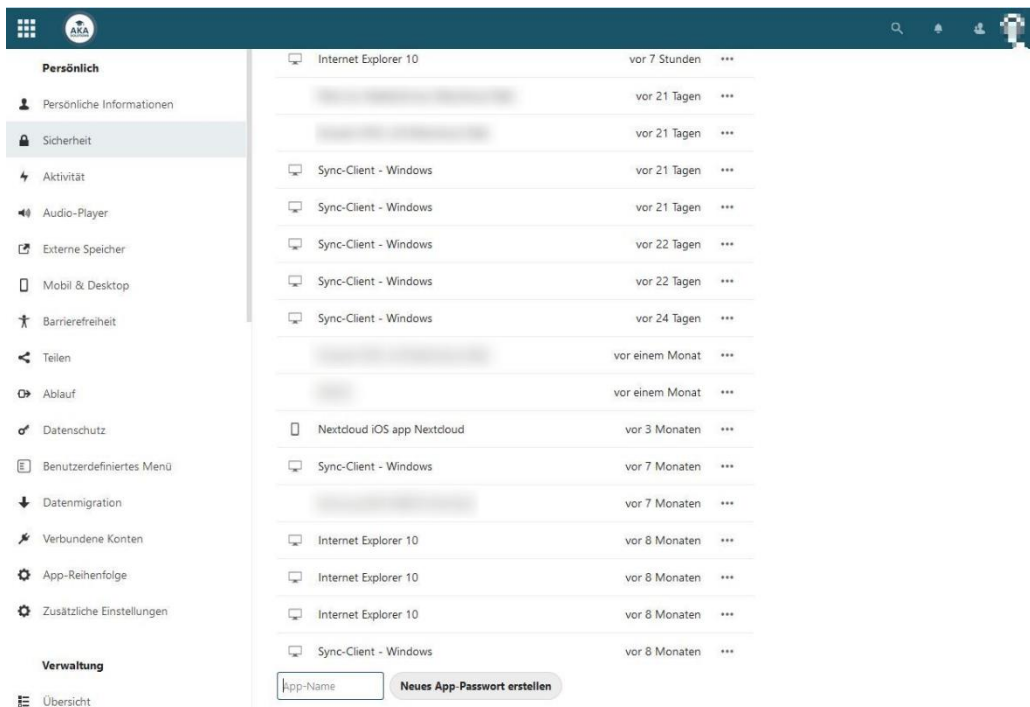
AKA

Persönlich

Persönliche Informationen

Sicherheit

Aktivität

Audio-Player

Externe Speicher

Mobil & Desktop

Barrierefreiheit

Teilen

Ablauf

Datenschutz

Benutzerdefiniertes Menü

Datenmigration

Verbundene Konten

App-Reihenfolge

Zusätzliche Einstellungen

Verwaltung

Übersicht

| | |
|---|---|
| Internet Explorer 10 | vor 7 Stunden ••• |
| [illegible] | vor 21 Tagen ••• |
| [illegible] | vor 21 Tagen ••• |
| Sync-Client - Windows | vor 21 Tagen ••• |
| Sync-Client - Windows | vor 21 Tagen ••• |
| Sync-Client - Windows | vor 22 Tagen ••• |
| Sync-Client - Windows | vor 22 Tagen ••• |
| Sync-Client - Windows | vor 24 Tagen ••• |
| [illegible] | vor einem Monat ••• |
| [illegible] | vor einem Monat ••• |
| Nextcloud iOS app Nextcloud | vor 3 Monaten ••• |
| Sync-Client - Windows | vor 7 Monaten ••• |
| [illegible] | vor 7 Monaten ••• |
| Internet Explorer 10 | vor 8 Monaten ••• |
| Internet Explorer 10 | vor 8 Monaten ••• |
| Internet Explorer 10 | vor 8 Monaten ••• |
| Sync-Client - Windows | vor 8 Monaten ••• |

App-Name

Neues App-Passwort erstellen